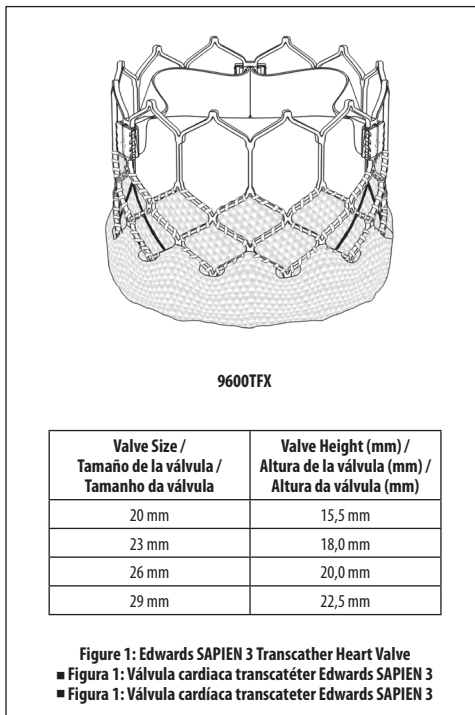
9600TFX

| Valve Size / Tamaño de la válvula / Tamanho da válvula | Valve Height (mm) / Altura de la válvula (mm) / Altura da válvula (mm) |
|---|---|
| 20 mm | 15,5 mm |
| 23 mm | 18,0 mm |
| 26 mm | 20,0 mm |
| 29 mm | 22,5 mm |

Figure 1: Edwards SAPIEN 3 Transcather Heart Valve
■ Figura 1: Válvula cardiaca transcatéter Edwards SAPIEN 3
■ Figura 1: Válvula cardíaca transcateter Edwards SAPIEN 3